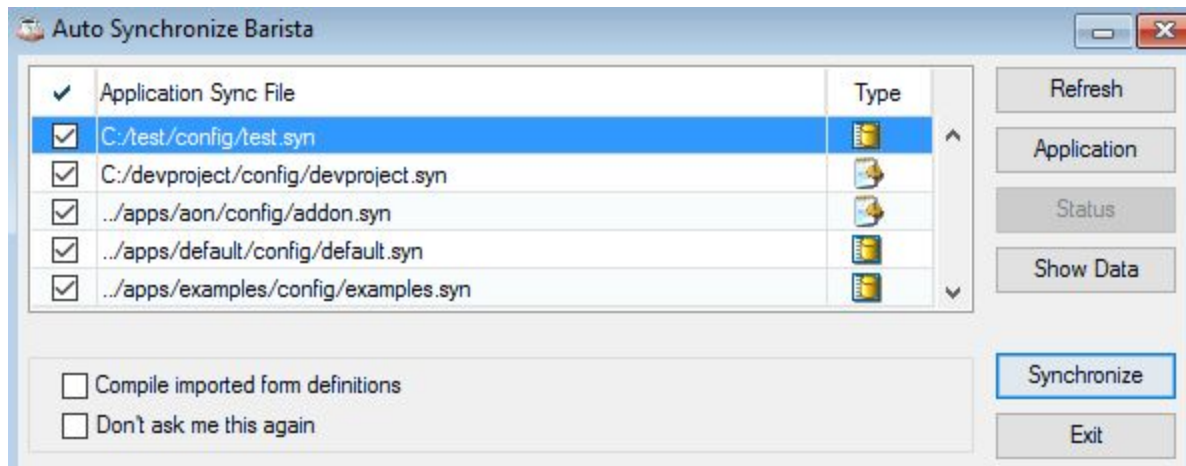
Auto Synchronize Barista

| ✔ | Application Sync File | Type |
|---|---|---|
| ☑ | C:/test/config/test.syn | |
| ☑ | C:/devproject/config/devproject.syn | |
| ☑ | ../apps/aon/config/addon.syn | |
| ☑ | ../apps/default/config/default.syn | |
| ☑ | ../apps/examples/config/examples.syn | |

Refresh

Application

Status

Show Data

Compile imported form definitions

Don't ask me this again

Synchronize

Exit